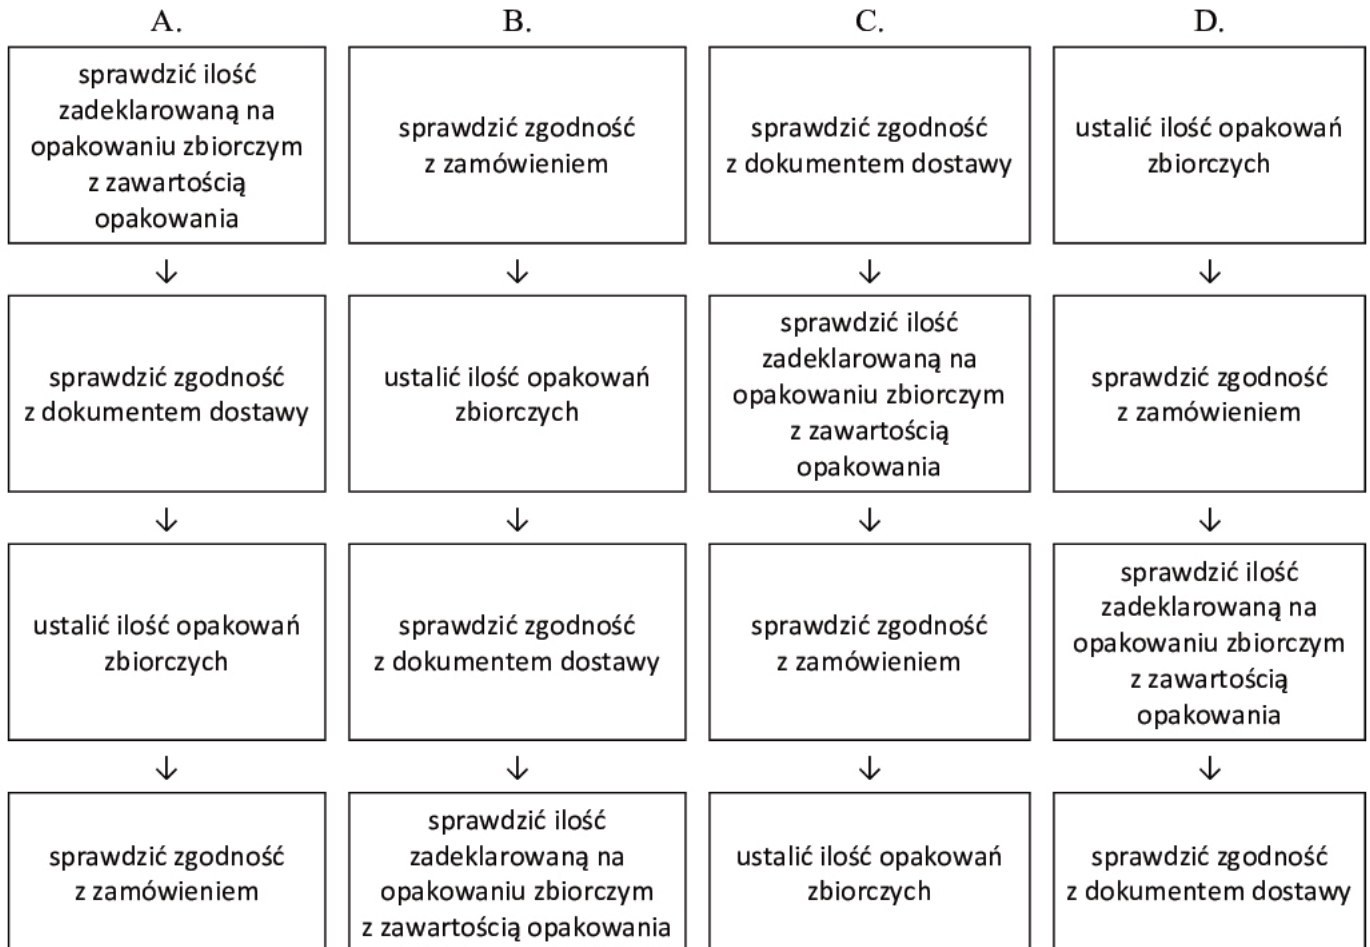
A.

sprawdzić ilość zadeklarowaną na opakowaniu zbiorczym z zawartością opakowania

↓

sprawdzić zgodność z dokumentem dostawy

↓

ustalić ilość opakowań zbiorczych

↓

sprawdzić zgodność z zamówieniem

B.

sprawdzić zgodność z zamówieniem

↓

ustalić ilość opakowań zbiorczych

↓

sprawdzić zgodność z dokumentem dostawy

↓

sprawdzić ilość zadeklarowaną na opakowaniu zbiorczym z zawartością opakowania

C.

sprawdzić zgodność z dokumentem dostawy

↓

sprawdzić ilość zadeklarowaną na opakowaniu zbiorczym z zawartością opakowania

↓

sprawdzić zgodność z zamówieniem

↓

ustalić ilość opakowań zbiorczych

D.

ustalić ilość opakowań zbiorczych

↓

sprawdzić zgodność z zamówieniem

↓

sprawdzić ilość zadeklarowaną na opakowaniu zbiorczym z zawartością opakowania

↓

sprawdzić zgodność z dokumentem dostawy